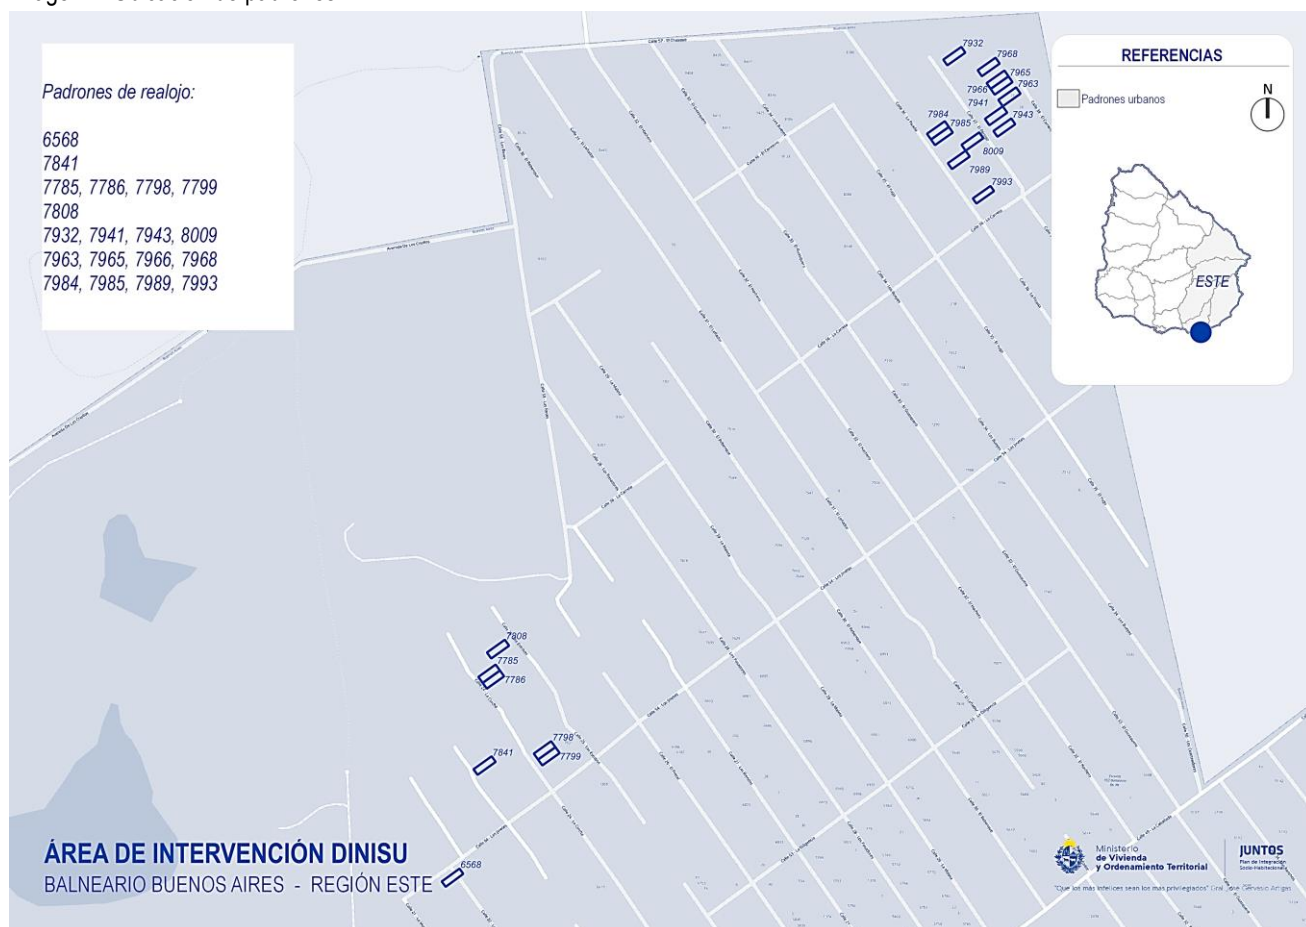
Padrones de realojo:

6568
7841
7785, 7786, 7798, 7799
7808
7932, 7941, 7943, 8009
7963, 7965, 7966, 7968
7984, 7985, 7989, 7993

REFERENCIAS
Padrones urbanos
N
ESTE

7932
7968
7965
7963
7966
7941
7943
7984
7985
8009
7989
7993

7808
7785
7786
7798
7799
7841
6568

ÁREA DE INTERVENCIÓN DINISU
BALNEARIO BUENOS AIRES - REGIÓN ESTE

Ministerio de Vivienda y Ordenamiento Territorial
JUNTOS Plan de Integración Socio-Habitacional
"Que los más infelices sean los más privilegiados" Gral. José Gervasio Artigas